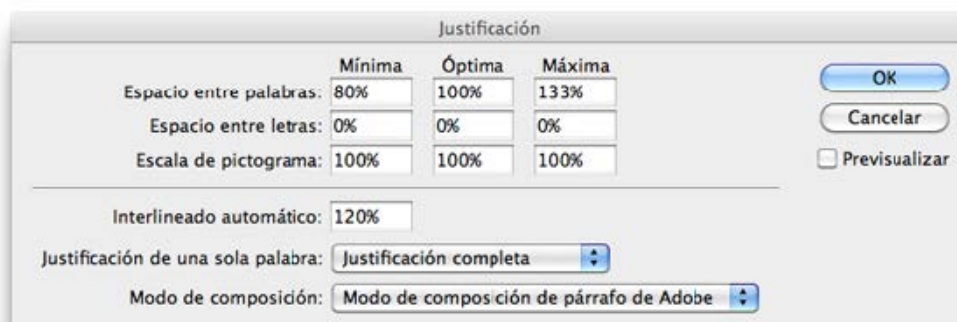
Justificación

| | Mínima | Óptima | Máxima |
|---|---|---|---|
| Espacio entre palabras: | 80% | 100% | 133% |
| Espacio entre letras: | 0% | 0% | 0% |
| Escala de pictograma: | 100% | 100% | 100% |

OK
Cancelar
Previsualizar

Interlineado automático: 120%

Justificación de una sola palabra: Justificación completa

Modo de composición: Modo de composición de párrafo de Adobe